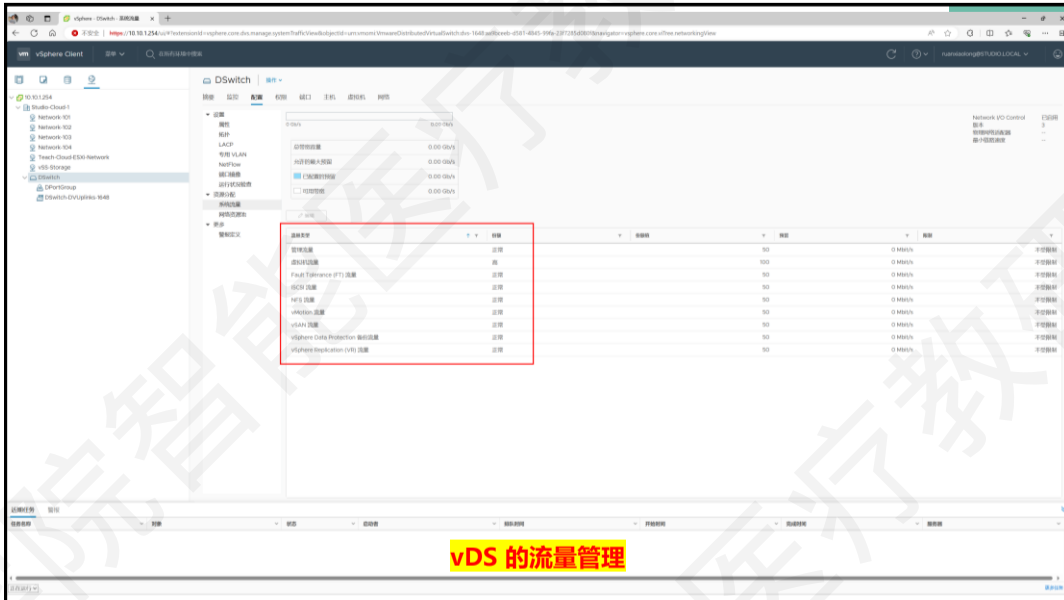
vSphere - DSwitch - 系统流量

https://10.10.1.254/ui/#?extensionId=vsphere.core.dvs.manage.systemTrafficViewℴjectId=urn:vmomi:VmwareDistributedVirtualSwitch:dvs-1648:a4b4eeb-d581-4845-99fe-23f7285d0809&navigator=vsphere.core.viTree.networkingView

vm vSphere Client 菜单 在所有环境中搜索

ruanxiaolong@STUDIO.LOCAL

10.10.1.254
Studio-Cloud-1
Network-101
Network-102
Network-103
Network-104
Teach-Cloud-ESXi-Network
vSS-Storage
DSwitch
DPortGroup
DSwitch-DVUplinks-1648

DSwitch 操作

摘要 监控 配置 权限 端口 主机 虚拟机 网络

设置
属性
拓扑
LACP
专用 VLAN
NetFlow
端口镜像
运行状况检查
资源分配
系统流量
网络资源池
更多
警报定义

0 Gbit/s
0.00 Gbit/s

已管理的容量 0.00 Gbit/s
允许的最大预留 0.00 Gbit/s
已配置的预留 0.00 Gbit/s
可用预留 0.00 Gbit/s

Network I/O Control 已启用
版本 3
物理网络适配器 --
最小链路速度 --

编辑

| 流量类型 | 份额 | 份额值 | 预留 | 限制 |
|---|---|---|---|---|
| 管理流量 | 正常 | 50 | 0 Mbit/s | 不受限制 |
| 虚拟机流量 | 高 | 100 | 0 Mbit/s | 不受限制 |
| Fault Tolerance (FT) 流量 | 正常 | 50 | 0 Mbit/s | 不受限制 |
| iSCSI 流量 | 正常 | 50 | 0 Mbit/s | 不受限制 |
| NFS 流量 | 正常 | 50 | 0 Mbit/s | 不受限制 |
| vMotion 流量 | 正常 | 50 | 0 Mbit/s | 不受限制 |
| vSAN 流量 | 正常 | 50 | 0 Mbit/s | 不受限制 |
| vSphere Data Protection 备份流量 | 正常 | 50 | 0 Mbit/s | 不受限制 |
| vSphere Replication (VR) 流量 | 正常 | 50 | 0 Mbit/s | 不受限制 |

近期任务 警报

任务名称 对象 状态 启动者 排队时间 开始时间 完成时间 服务器

vDS 的流量管理

全部